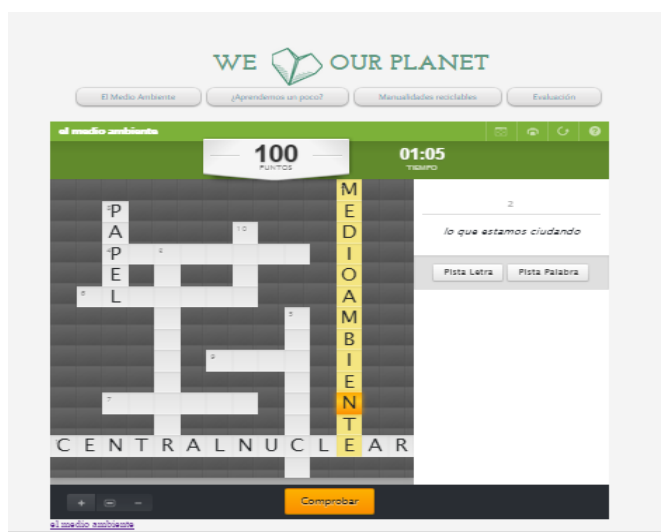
WE OUR PLANET

El Medio Ambiente | ¿Aprendemos un poco? | Manualidades reciclables | Evaluación

el medio ambiente

100
PUNTOS

01:05
TIEMPO

2
lo que estamos ciudando

Pista Letra | Pista Palabra

1 P
A
4 P
E
6 L

10
8
5
9
7

M
E
D
I
O
A
M
B
I
E
N
T
E

C E N T R A L N U C L E A R

Comprobar

el medio ambiente